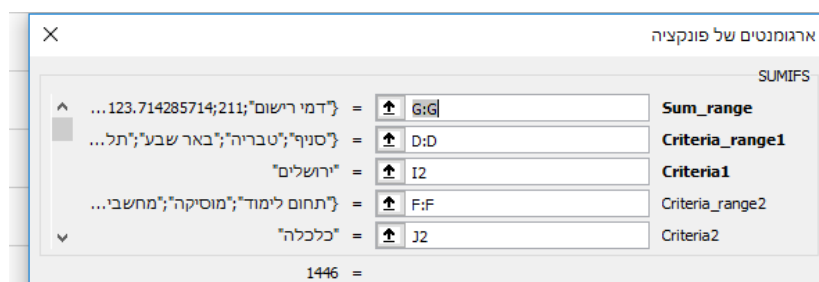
ארגומנטים של פונקציה

SUMIFS

| | | |
|---|---|---|
| Sum_range | G:G | = {"דמי רישום";211;123.714285714... |
| Criteria_range1 | D:D | = {"סניף";"טבריה";"באר שבע";"תל... |
| Criteria1 | I2 | = "ירושלים" |
| Criteria_range2 | F:F | = {"תחום לימוד";"מוסיקה";"מחשבי... |
| Criteria2 | J2 | = "כלכלה" |

= 1446